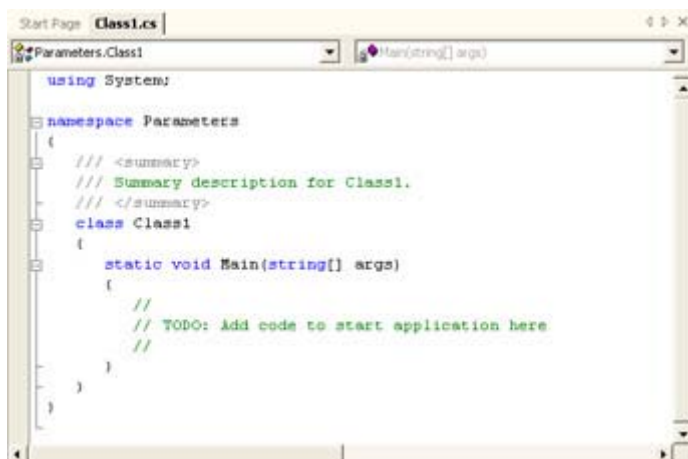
Start Page Class1.cs

Parameters.Class1

Main(string[] args)

using System;

namespace Parameters
{
/// <summary>
/// Summary description for Class1.
/// </summary>
class Class1
{
static void Main(string[] args)
{
//
// TODO: Add code to start application here
//
}
}
}